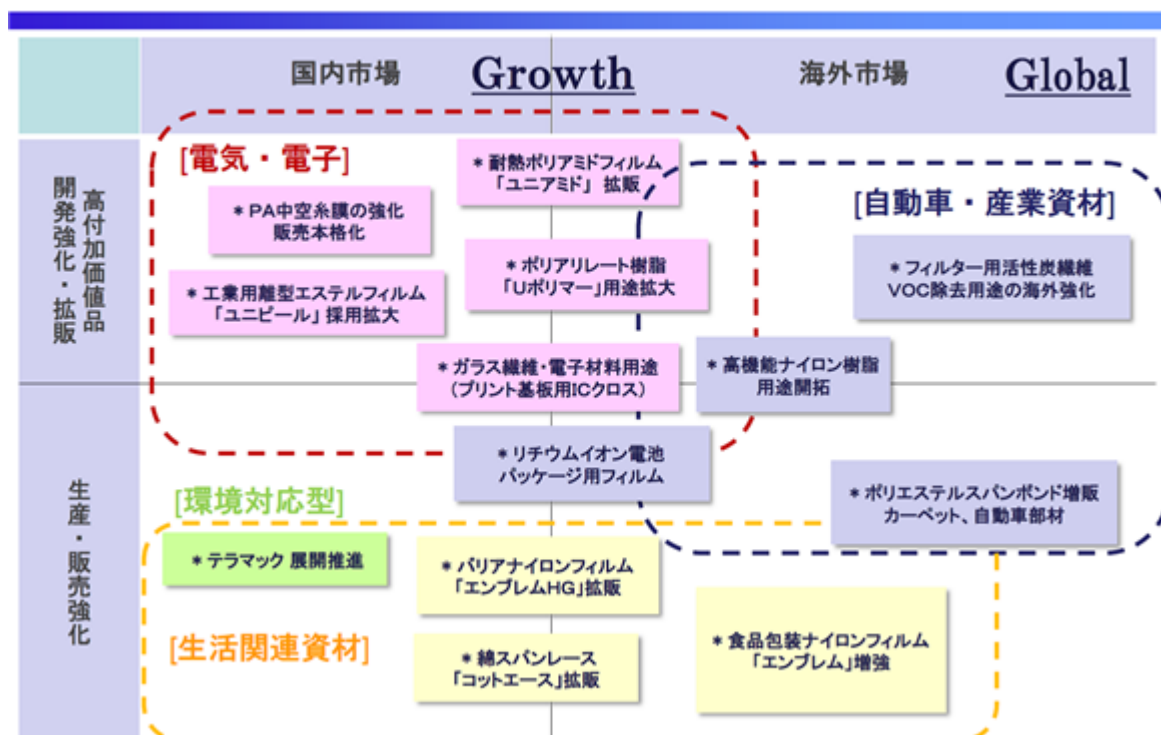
国内市場 Growth 海外市場 Global

高付加価値品 開発強化・拡販

生産・販売強化

[電気・電子]

＊耐熱ポリアミドフィルム「ユニアミド」拡販

[自動車・産業資材]

＊PA中空糸膜の強化 販売本格化

＊ポリアリレート樹脂「Uポリマー」用途拡大

＊フィルター用活性炭繊維 VOC除去用途の海外強化

＊工業用離型エステルフィルム「ユニピール」採用拡大

＊ガラス繊維・電子材料用途（プリント基板用ICクロス）

＊高機能ナイロン樹脂 用途開拓

＊リチウムイオン電池 パッケージ用フィルム

[環境対応型]

＊ポリエステルスパンボンド増販 カーペット、自動車部材

＊テラマック 展開推進

＊バリアナイロンフィルム「エンブレムHG」拡販

[生活関連資材]

＊食品包装ナイロンフィルム「エンブレム」増強

＊綿スパンレース「コットエース」拡販